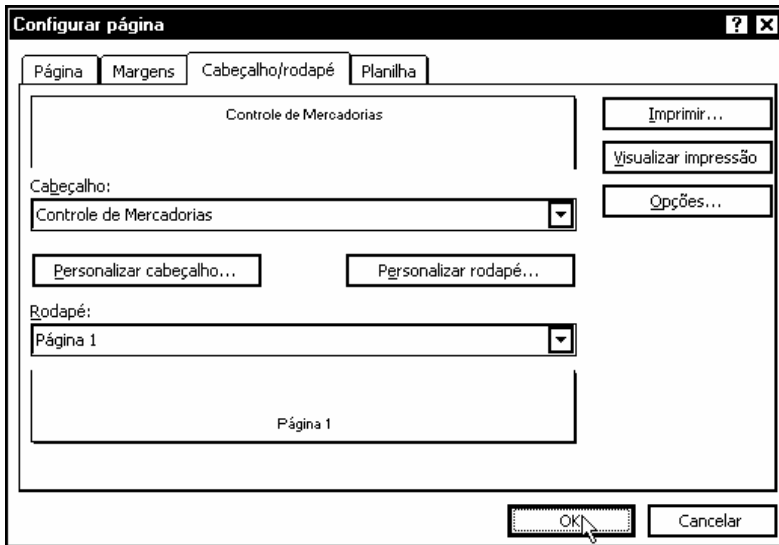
Configurar página

? X

Página | Margens | Cabeçalho/rodapé | Planilha

Controle de Mercadorias

Imprimir...

Visualizar impressão

Opções...

Cabeçalho:

Controle de Mercadorias

Personalizar cabeçalho...

Personalizar rodapé...

Rodapé:

Página 1

Página 1

OK

Cancelar